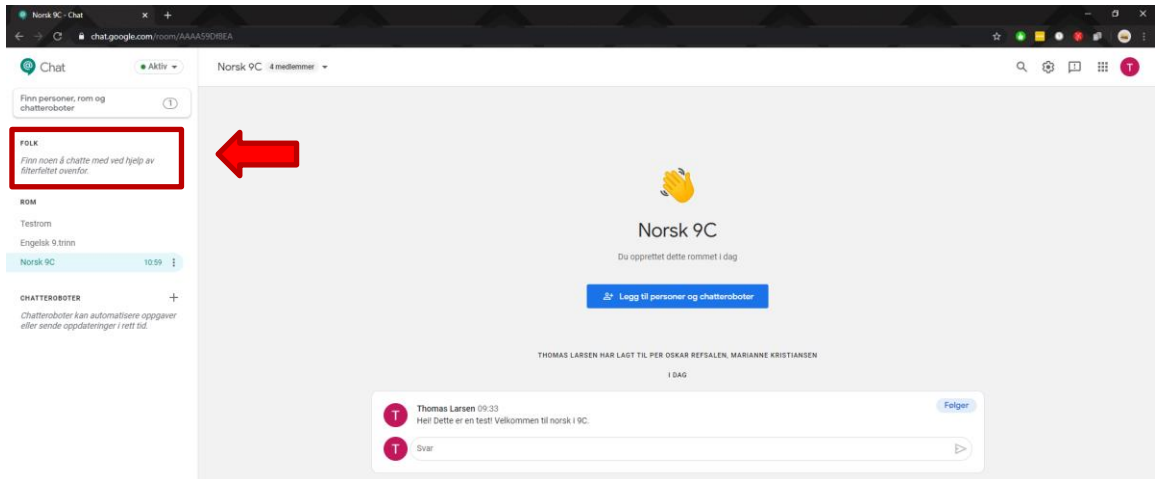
Norsk 9C - Chat × +

chat.google.com/room/AAAA59DfBEA

Chat

● Aktiv

Norsk 9C 4 medlemmer

Finn personer, rom og chatteroboter

FOLK

Finn noen å chatte med ved hjelp av filterfeltet ovenfor.

ROM

Testrom

Engelsk 9.trinn

Norsk 9C 10:59

CHATTEROBOTER +

Chatteroboter kan automatisere oppgaver eller sende oppdateringer i rett tid.

Norsk 9C

Du opprettet dette rommet i dag

Legg til personer og chatteroboter

THOMAS LARSEN HAR LAGT TIL PER OSKAR REFSALEN, MARIANNE KRISTIANSEN

I DAG

T Thomas Larsen 09:33

Hei! Dette er en test! Velkommen til norsk i 9C.

Følger

T Svar